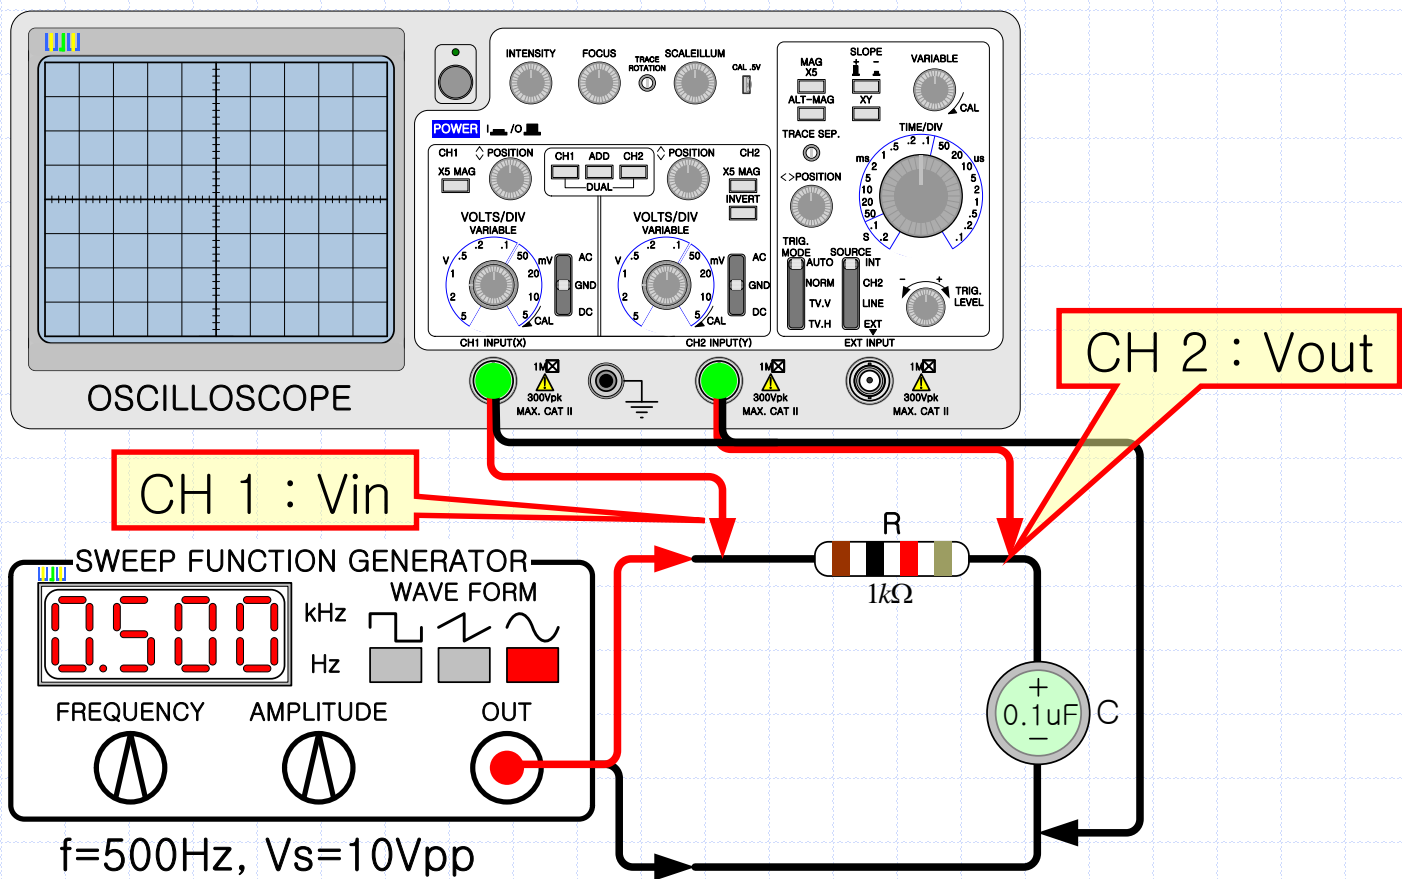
INTENSITY FOCUS TRACE ROTATION SCALEILLUM CAL .5V

MAG X5 ALT-MAG SLOPE + − XY VARIABLE CAL

POWER I /O

CH1 POSITION X5 MAG VOLTS/DIV VARIABLE V .5 .2 .1 50 mV 1 20 2 10 5 5 CAL AC GND DC

CH1 ADD CH2 DUAL

POSITION CH2 X5 MAG INVERT VOLTS/DIV VARIABLE V .5 .2 .1 50 mV 1 20 2 10 5 5 CAL AC GND DC

TRACE SEP. <>POSITION TIME/DIV ms .5 .2 .1 50 20 us 1 10 2 5 5 2 10 1 20 .5 50 .2 .1 S .2 .1

TRIG. MODE AUTO NORM TV.V TV.H SOURCE INT CH2 LINE EXT TRIG. LEVEL − +

CH1 INPUT(X) CH2 INPUT(Y) EXT INPUT

1M 300Vpk MAX. CAT II 1M 300Vpk MAX. CAT II 1M 300Vpk MAX. CAT II

OSCILLOSCOPE

CH 2 : Vout

CH 1 : Vin

R

$1k\Omega$

SWEEP FUNCTION GENERATOR

0.500 kHz Hz

WAVE FORM

FREQUENCY AMPLITUDE OUT

+ 0.1uF − C

f=500Hz, Vs=10Vpp